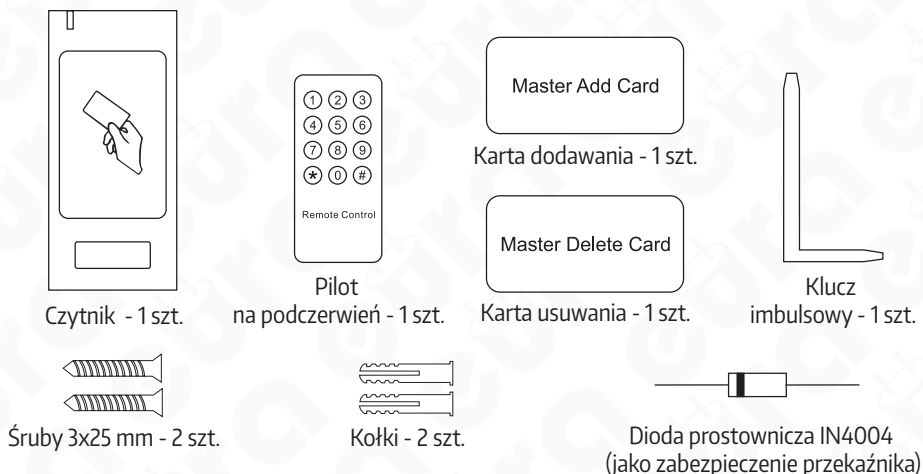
1 2 3
4 5 6
7 8 9
* 0 #
Remote Control

Master Add Card

Karta dodawania - 1 szt.

Master Delete Card

Czytnik - 1 szt.

Pilot
na podczerwień - 1 szt.

Karta usuwania - 1 szt.

Klucz
imbulsowy - 1 szt.

Śruby 3x25 mm - 2 szt.

Kołki - 2 szt.

Dioda prostownicza IN4004
(jako zabezpieczenie przekaźnika)